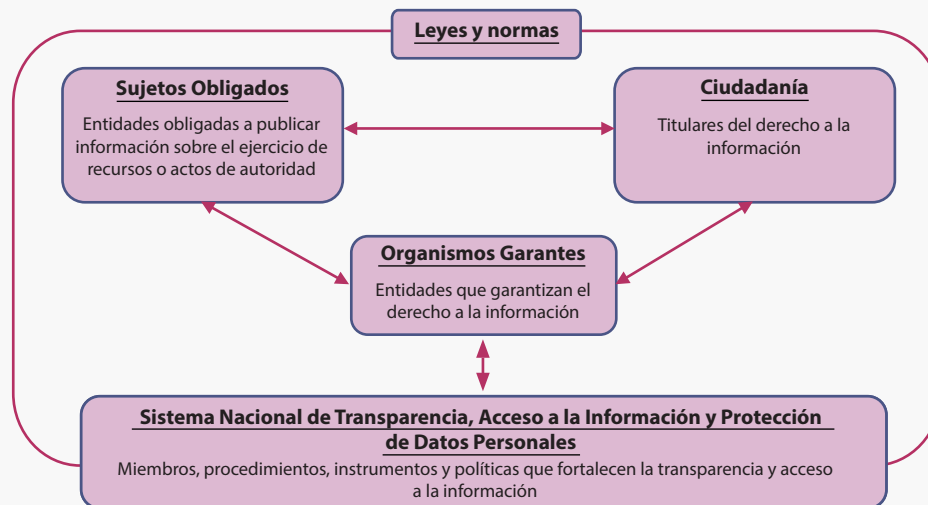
Leyes y normas

Sujetos Obligados

Entidades obligadas a publicar información sobre el ejercicio de recursos o actos de autoridad

Ciudadanía

Titulares del derecho a la información

Organismos Garantes

Entidades que garantizan el derecho a la información

Sistema Nacional de Transparencia, Acceso a la Información y Protección de Datos Personales

Miembros, procedimientos, instrumentos y políticas que fortalecen la transparencia y acceso a la información